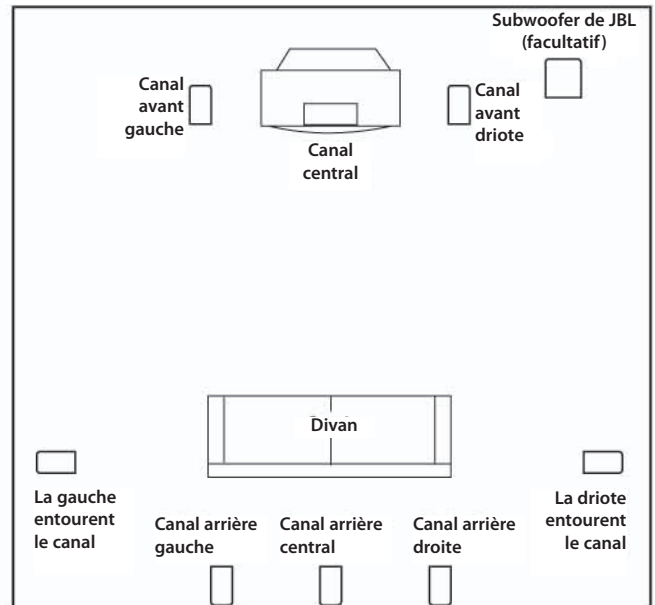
Subwoofer de JBL (facultatif)

Canal avant gauche

Canal avant driote

Canal central

Divan

La gauche entourent le canal

Canal arrière gauche

Canal arrière central

Canal arrière droite

La driote entourent le canal